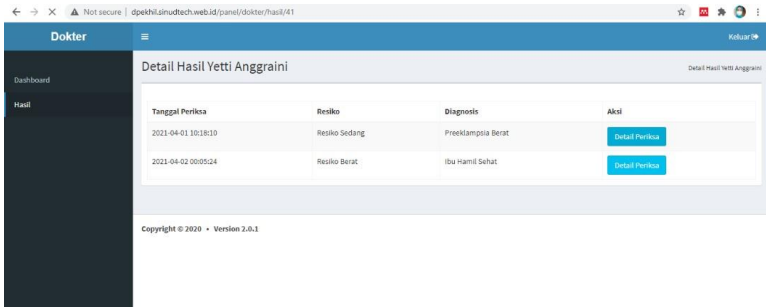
Not secure | dpekhil.sinudtech.web.id/panel/dokter/hasil/41

Dokter

Keluar

Dashboard

Hasil

Detail Hasil Yetti Anggraini

Detail Hasil Yetti Anggraini

| Tanggal Periksa | Resiko | Diagnosis | Aksi |
|---|---|---|---|
| 2021-04-01 10:18:10 | Resiko Sedang | Preeklampsia Berat | Detail Periksa |
| 2021-04-02 00:05:24 | Resiko Berat | Ibu Hamil Sehat | Detail Periksa |

Copyright © 2020 • Version 2.0.1